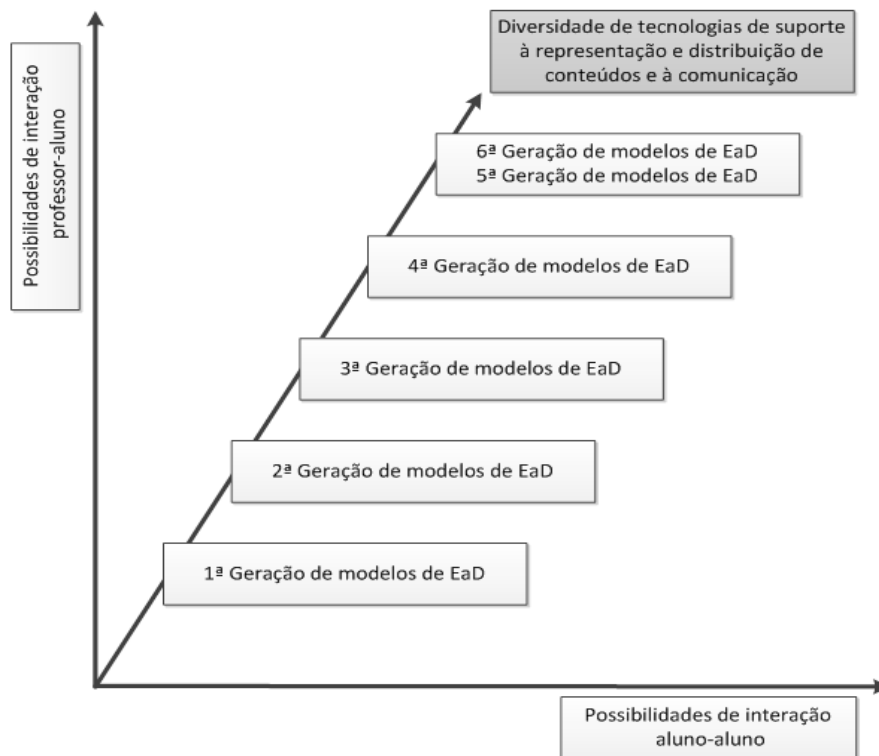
Diversidade de tecnologias de suporte à representação e distribuição de conteúdos e à comunicação

Possibilidades de interação professor-aluno

6ª Geração de modelos de EaD
5ª Geração de modelos de EaD

4ª Geração de modelos de EaD

3ª Geração de modelos de EaD

2ª Geração de modelos de EaD

1ª Geração de modelos de EaD

Possibilidades de interação aluno-aluno